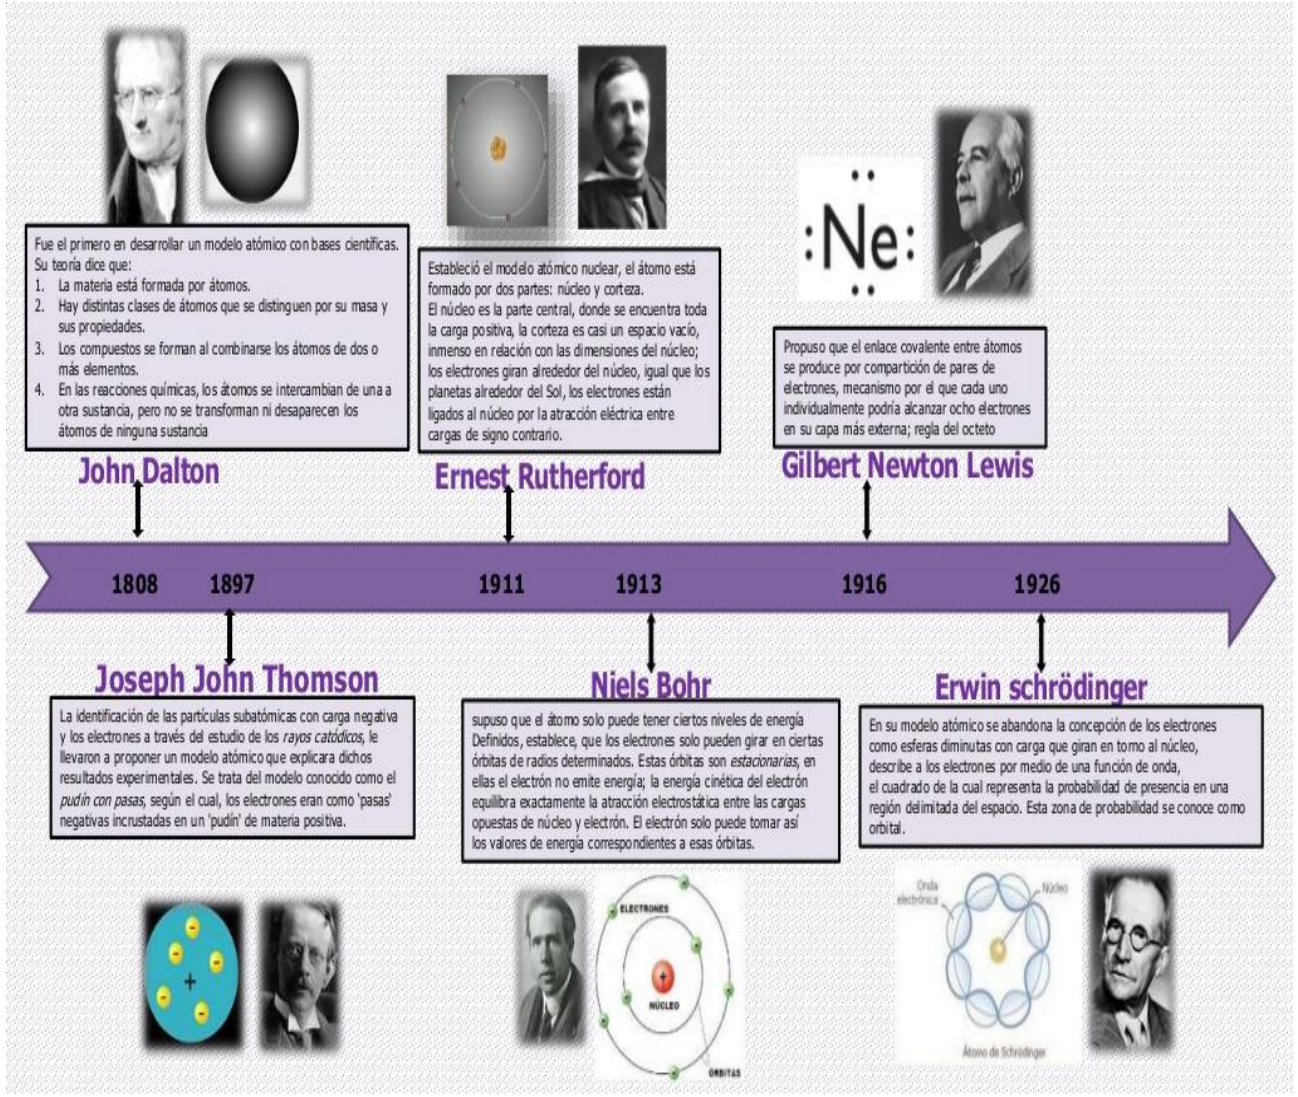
Fue el primero en desarrollar un modelo atómico con bases científicas. Su teoría dice que:
1. La materia está formada por átomos.
2. Hay distintas clases de átomos que se distinguen por su masa y sus propiedades.
3. Los compuestos se forman al combinarse los átomos de dos o más elementos.
4. En las reacciones químicas, los átomos se intercambian de una a otra sustancia, pero no se transforman ni desaparecen los átomos de ninguna sustancia

John Dalton

Estableció el modelo atómico nuclear, el átomo está formado por dos partes: núcleo y corteza.
El núcleo es la parte central, donde se encuentra toda la carga positiva, la corteza es casi un espacio vacío, inmenso en relación con las dimensiones del núcleo; los electrones giran alrededor del núcleo, igual que los planetas alrededor del Sol, los electrones están ligados al núcleo por la atracción eléctrica entre cargas de signo contrario.

Ernest Rutherford

:Ne:

Propuso que el enlace covalente entre átomos se produce por compartición de pares de electrones, mecanismo por el que cada uno individualmente podría alcanzar ocho electrones en su capa más externa; regla del octeto

Gilbert Newton Lewis

1808 1897 1911 1913 1916 1926

Joseph John Thomson

La identificación de las partículas subatómicas con carga negativa y los electrones a través del estudio de los *rayos catódicos*, le llevaron a proponer un modelo atómico que explicara dichos resultados experimentales. Se trata del modelo conocido como el *pudín con pasas*, según el cual, los electrones eran como 'pasas' negativas incrustadas en un 'pudín' de materia positiva.

Niels Bohr

supuso que el átomo solo puede tener ciertos niveles de energía Definidos, establece, que los electrones solo pueden girar en ciertas órbitas de radios determinados. Estas órbitas son *estacionarias*, en ellas el electrón no emite energía; la energía cinética del electrón equilibra exactamente la atracción electrostática entre las cargas opuestas de núcleo y electrón. El electrón solo puede tomar así los valores de energía correspondientes a esas órbitas.

Erwin schrödinger

En su modelo atómico se abandona la concepción de los electrones como esferas diminutas con carga que giran en torno al núcleo, describe a los electrones por medio de una función de onda, el cuadrado de la cual representa la probabilidad de presencia en una región delimitada del espacio. Esta zona de probabilidad se conoce como orbital.

ELECTRONES
NÚCLEO
ÓRBITAS

Onda electrónica
Núcleo
Átomo de Schrödinger